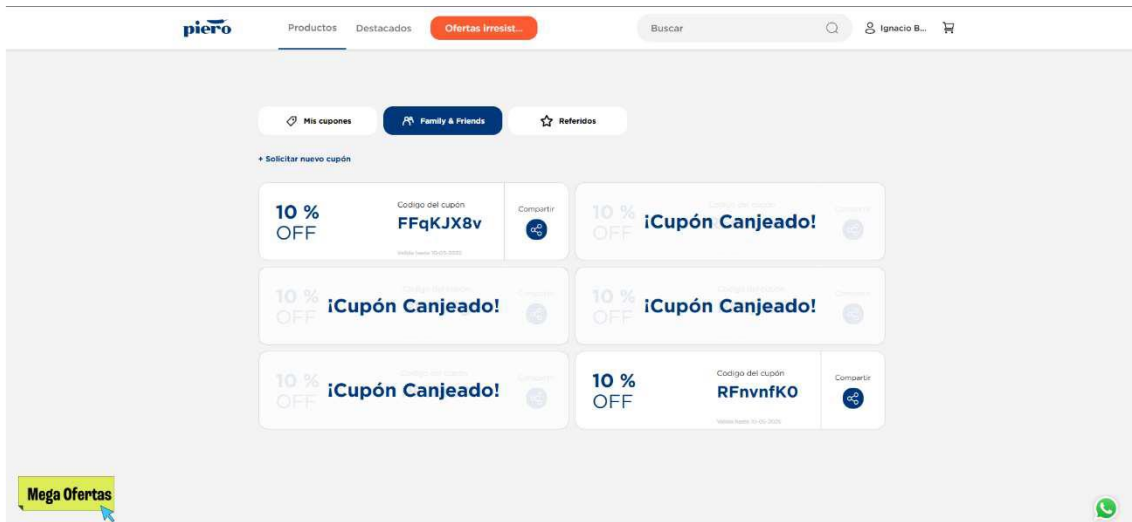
piero

Productos Destacados Ofertas irresist...

Buscar

Ignacio B...

Mis cupones Family & Friends Referidos

+ Solicitar nuevo cupón

10 % OFF
Codigo del cupón
FFqKJX8v
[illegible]
Compartir

10 % OFF
Codigo del cupón
¡Cupón Canjeado!
Compartir

10 % OFF
Codigo del cupón
¡Cupón Canjeado!
Compartir

10 % OFF
Codigo del cupón
¡Cupón Canjeado!
Compartir

10 % OFF
Codigo del cupón
¡Cupón Canjeado!
Compartir

10 % OFF
Codigo del cupón
RFnvnfKO
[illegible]
Compartir

Mega Ofertas